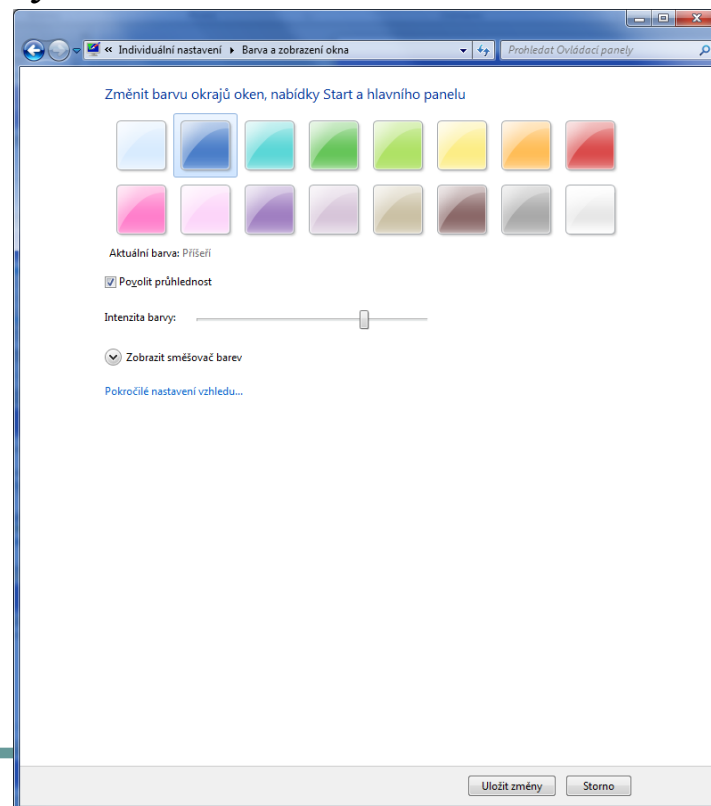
« Individuální nastavení ▸ Barva a zobrazení okna

Prohledat Ovládací panely

Změnit barvu okrajů oken, nabídky Start a hlavního panelu

Aktuální barva: Příšeří

Povolit průhlednost

Intenzita barvy:

Zobrazit směšovač barev

Pokročilé nastavení vzhledu...

Uložit změny

Storno